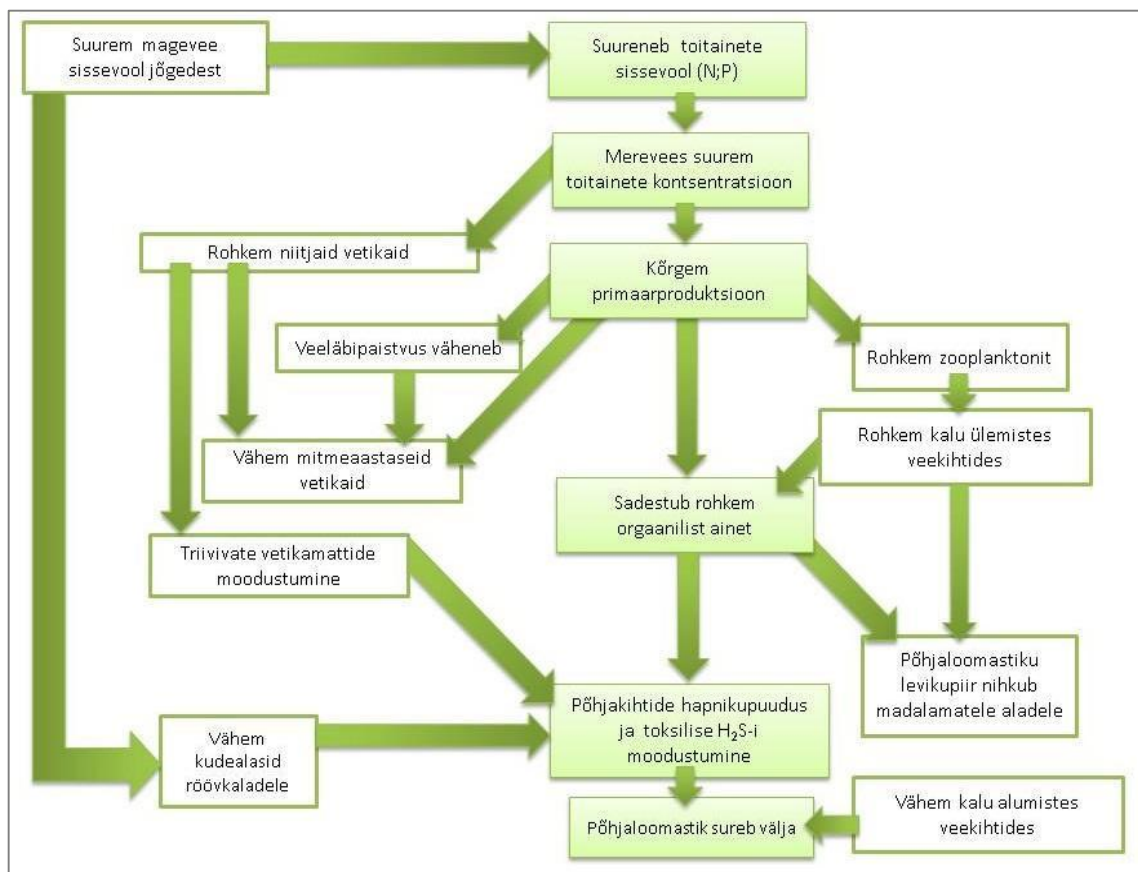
Suurem magevee sissevool jõgedest

Suureneb toitainete sissevool (N;P)

Merevees suurem toitainete kontsentratsioon

Rohkem niitjaid vetikaid

Kõrgem primaarproduktsioon

Veeläbipaistvus väheneb

Rohkem zooplanktonit

Rohkem kalu ülemistes veekihtides

Vähem mitmeaastaseid vetikaid

Sadestub rohkem orgaanilist ainet

Triivivate vetikamattide moodustumine

Põhjaloomastiku levikupiir nihkub madalamatele aladele

Põhjakihtide hapnikupuudus ja toksilise $H_2S$-i moodustumine

Vähem kudealasid röövkaladele

Põhjaloomastik sureb välja

Vähem kalu alumistes veekihtides